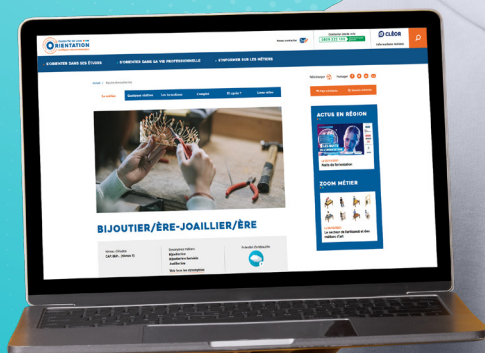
ORIENTATION

CLÉOR

S'ORIENTER DANS SES ÉTUDES

S'ORIENTER DANS SA VIE PROFESSIONNELLE

S'INFORMER SUR LES MÉTIERS

Le métier

Quelques chiffres

Les formations

L'emploi

Et après ?

Liens utiles

ACTUS EN RÉGION

ZOOM MÉTIER

BIJOUTIER/ÈRE-JOAILLIER/ÈRE

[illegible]